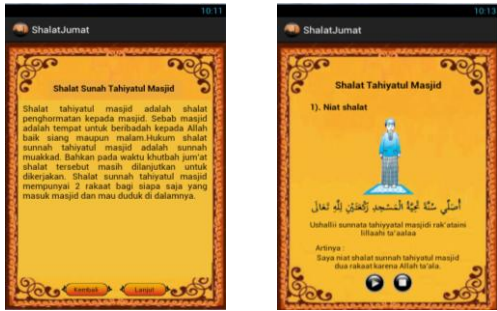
10:11

ShalatJumat

Shalat Sunah Tahiyatul Masjid

Shalat tahiyatul masjid adalah shalat penghormatan kepada masjid. Sebab masjid adalah tempat untuk beribadah kepada Allah baik siang maupun malam.Hukum shalat sunnah tahiyatul masjid adalah sunnah muakkad. Bahkan pada waktu khutbah jum'at shalat tersebut masih diizinkan untuk dikerjakan. Shalat sunnah tahiyatul masjid mempunyai 2 rakaat bagi siapa saja yang masuk masjid dan mau duduk di dalamnya.

Kembali

Lanjut

10:13

ShalatJumat

Shalat Tahiyatul Masjid

1). Niat shalat

أُصَلِّي سُنَّةً تَحِيَّةَ الْمَسْجِدِ رَكْعَتَيْنِ لِلَّهِ تَعَالَى

Ushallii sunnata tahiyyatal masjidi rak'ataini lillaahi ta'aalaa

Artinya :

Saya niat shalat sunnah tahiyatul masjid dua rakaat karena Allah ta'ala.